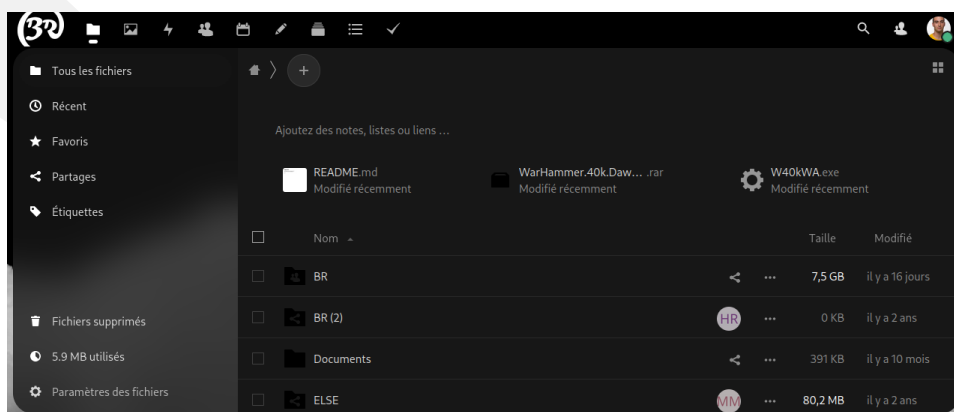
Tous les fichiers
Récent
Favoris
Partages
Étiquettes

Fichiers supprimés
5.9 MB utilisés
Paramètres des fichiers

+

Ajoutez des notes, listes ou liens ...

README.md
Modifié récemment

WarHammer.40k.Daw... .rar
Modifié récemment

W40kWA.exe
Modifié récemment

| | Nom | | | Taille | Modifié |
|---|---|---|---|---|---|
| | BR | | ··· | 7,5 GB | il y a 16 jours |
| | BR (2) | HR | ··· | 0 KB | il y a 2 ans |
| | Documents | | ··· | 391 KB | il y a 10 mois |
| | ELSE | MM | ··· | 80,2 MB | il y a 2 ans |